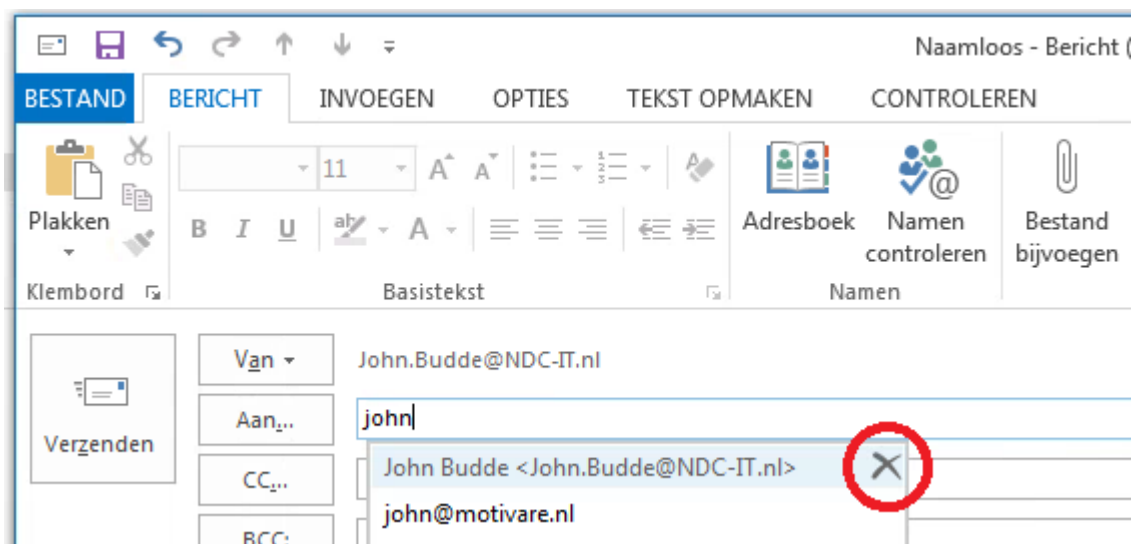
Naamloos - Bericht (

BESTAND
BERICHT
INVOEGEN
OPTIES
TEKST OPMAKEN
CONTROLEREN

Plakken
Klembord

11
B I U
Basistekst

Adresboek
Namen controleren
Namen

Bestand bijvoegen

Verzenden

Van
John.Budde@NDC-IT.nl

Aan...
john

CC...

BCC:

John Budde <John.Budde@NDC-IT.nl>
john@motivare.nl